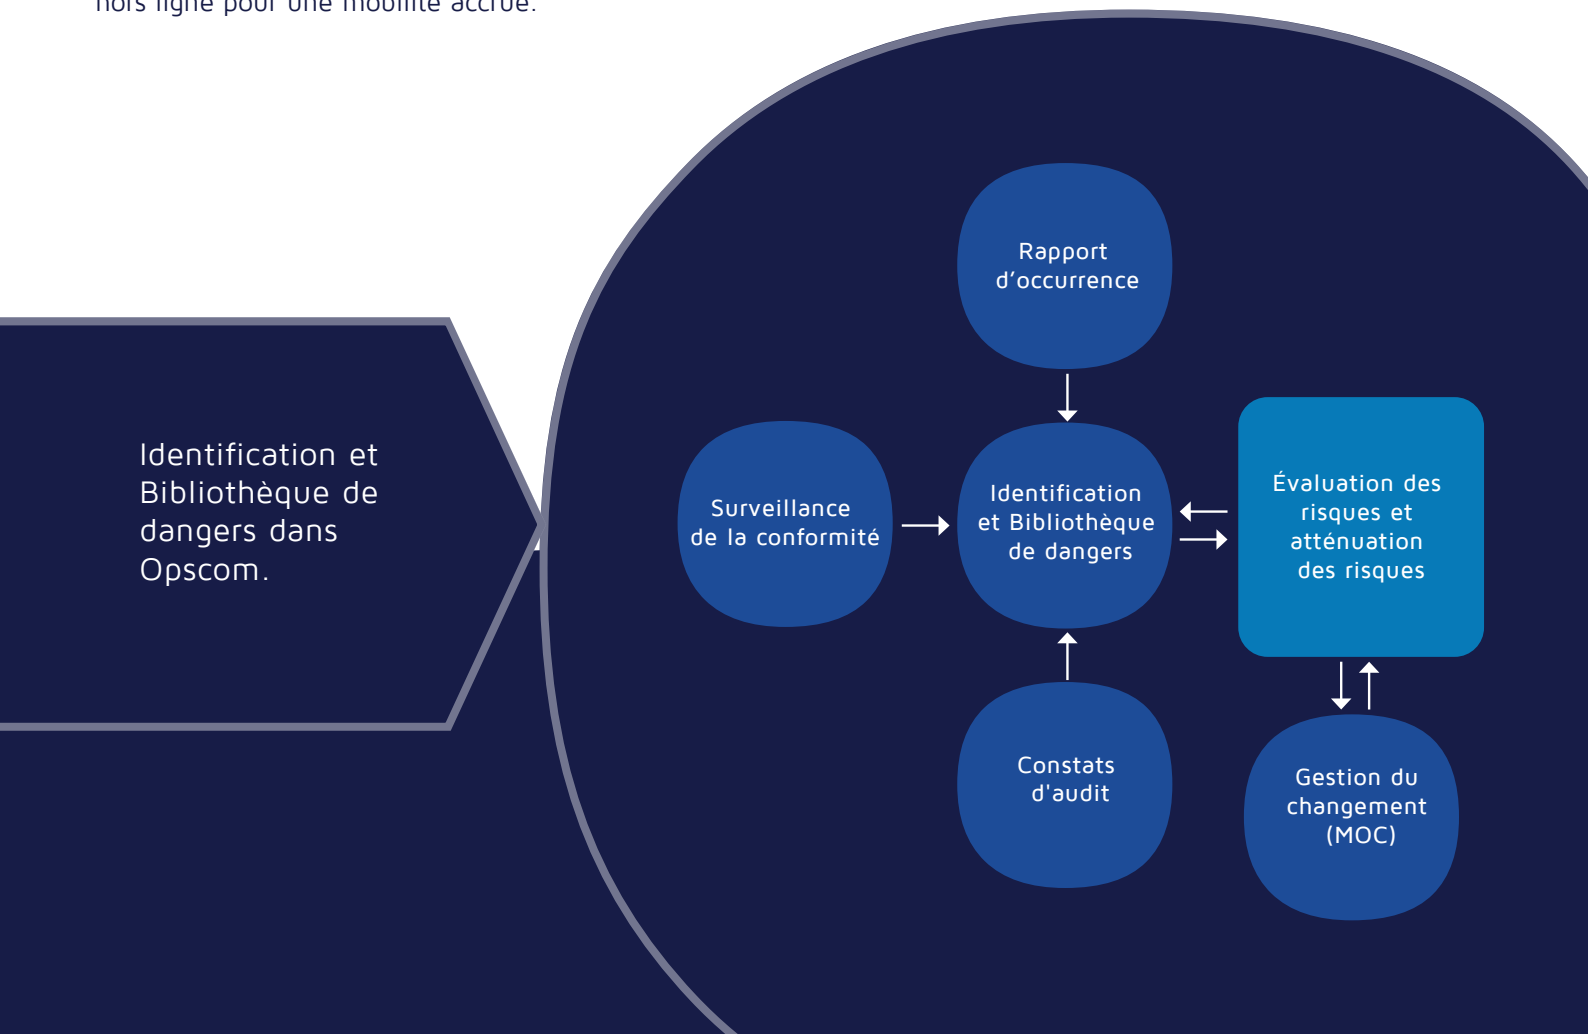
hors ligne pour une mobilité accrue.

Identification et Bibliothèque de dangers dans Opscom.

Rapport d’occurrence

Surveillance de la conformité

Identification et Bibliothèque de dangers

Évaluation des risques et atténuation des risques

Constats d'audit

Gestion du changement (MOC)